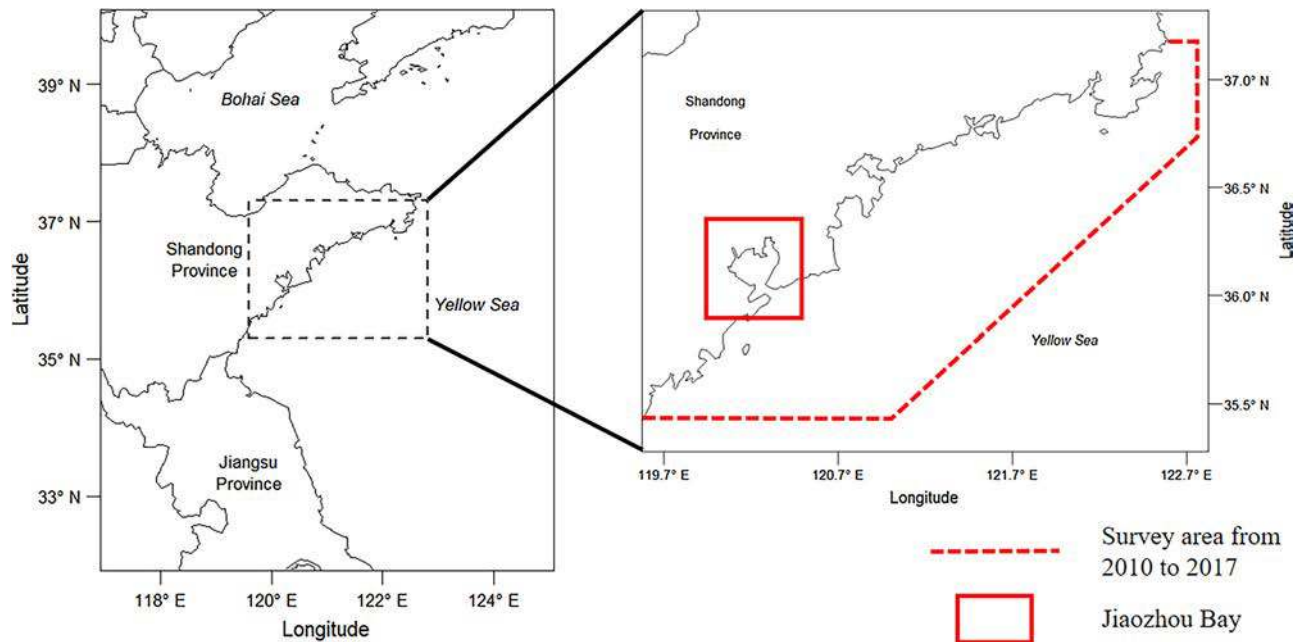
39° N
Bohai Sea
37° N
Shandong Province
Yellow Sea
35° N
Jiangsu Province
33° N
Latitude
118° E
120° E
122° E
124° E
Longitude

Shandong Province
37.0° N
36.5° N
36.0° N
35.5° N
Yellow Sea
Latitude
119.7° E
120.7° E
121.7° E
122.7° E
Longitude

Survey area from 2010 to 2017
Jiaozhou Bay